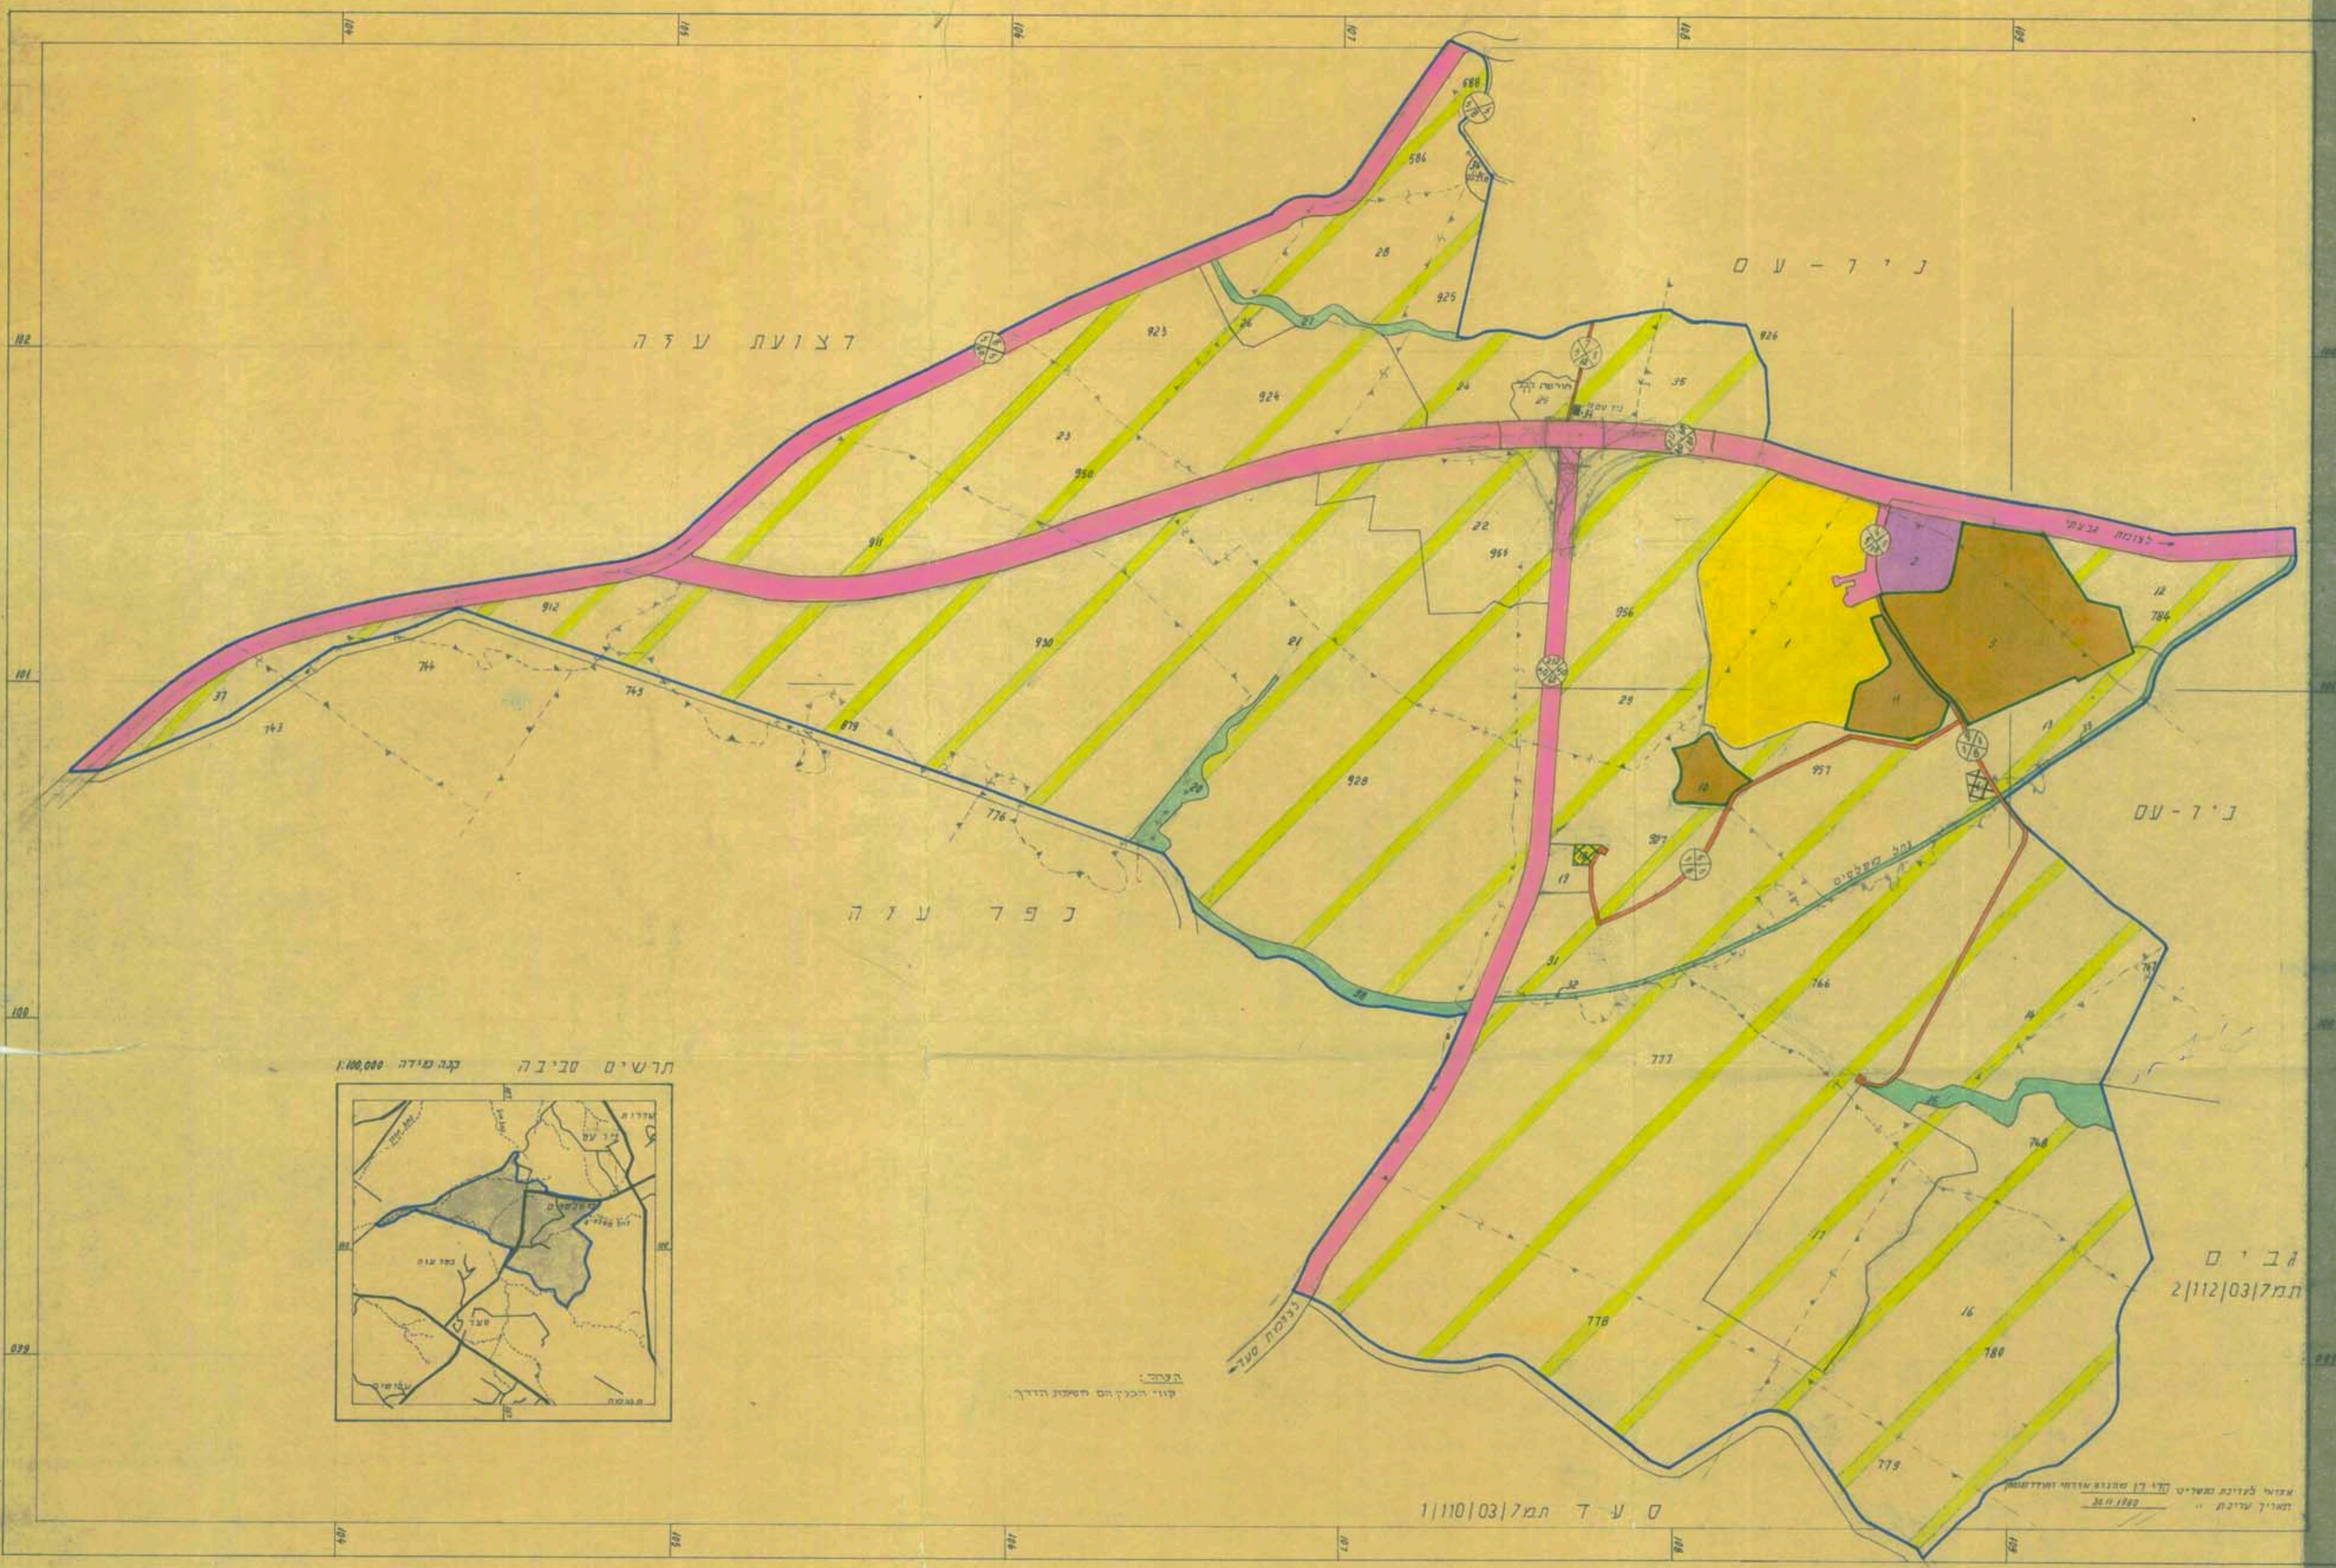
ניר-עם

רצועת עזה

ניר-עם

כפר עזה

גבים
תמ7/03/112/2

סעד תמ7/03/110/1

תרשים סביבה
קנה מידה 1:100,000

הערה:
קווי הכביש הם השפת הדרך.

לצומת גבעתי

לצומת סעד

688
586
28
925
923
26
27
924
24
25
926
23
950
22
964
911
956
912
930
21
714
745
743
37
879
29
928
957
776
17
31
32
766
777
778
16
780
779
748
14
1
2
3
11
10
12
784
13
33